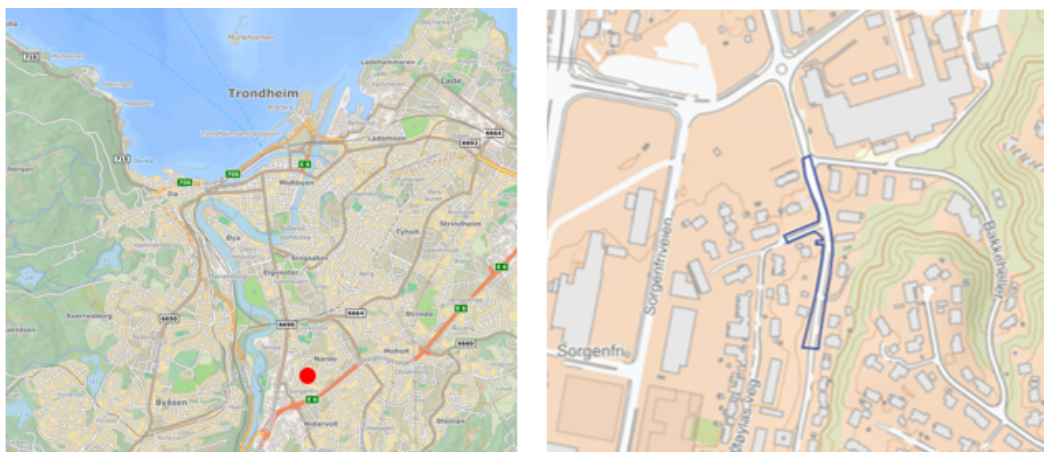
Munkholmen
Trondheim
Ladehammeren
Lade
Lademoen
Midtbyen
Øya
Singsaker
Tyholt
Strindheim
Elgeseter
Byåsen
Sverresborg
Nardo
Moholt
Strinda
Nidarvoll
Steinan
Ila
E 6
706
715
6690
6650
6664
6660
6602
6604
Sorgenfriveien
Sorgenfri
Bakkehellet
Heylas veg